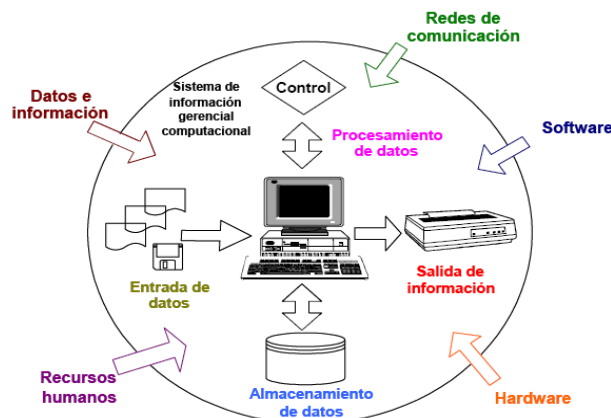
Redes de comunicación

Datos e información

Sistema de información gerencial computacional

Control

Procesamiento de datos

Software

Entrada de datos

Salida de información

Recursos humanos

Almacenamiento de datos

Hardware